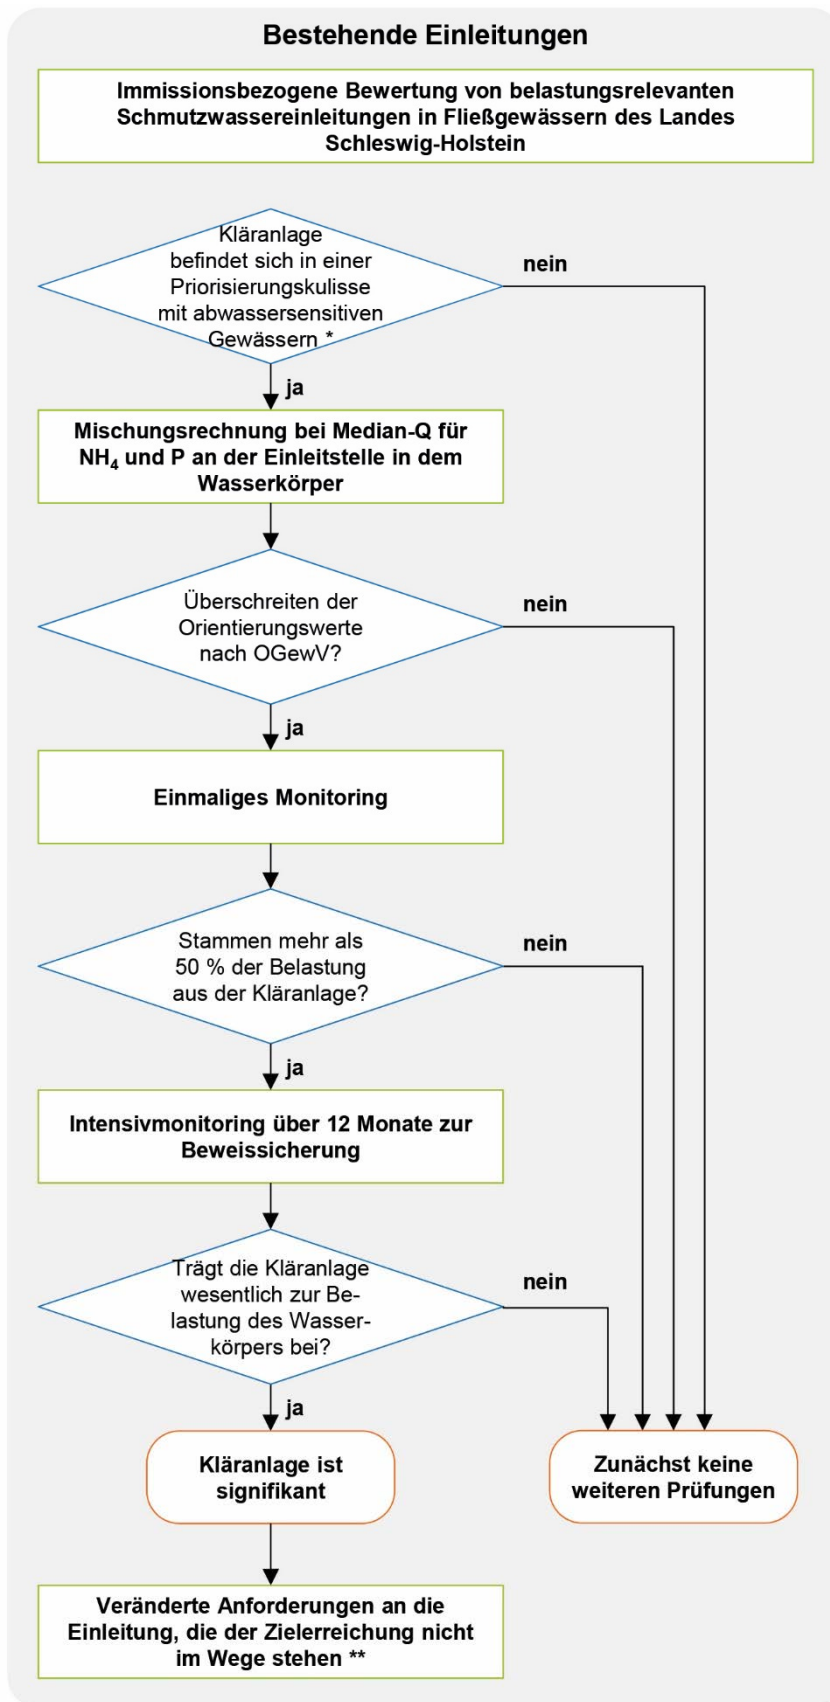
Bestehende Einleitungen

Immissionsbezogene Bewertung von belastungsrelevanten Schmutzwassereinleitungen in Fließgewässern des Landes Schleswig-Holstein

Kläranlage befindet sich in einer Priorisierungskulisse mit abwassersensitiven Gewässern *

nein

ja

Mischungsrechnung bei Median-Q für $NH_4$ und P an der Einleitstelle in dem Wasserkörper

Überschreiten der Orientierungswerte nach OGewV?

nein

ja

Einmaliges Monitoring

Stammen mehr als 50 % der Belastung aus der Kläranlage?

nein

ja

Intensivmonitoring über 12 Monate zur Beweissicherung

Trägt die Kläranlage wesentlich zur Belastung des Wasserkörpers bei?

nein

ja

Kläranlage ist signifikant

Zunächst keine weiteren Prüfungen

Veränderte Anforderungen an die Einleitung, die der Zielerreichung nicht im Wege stehen **